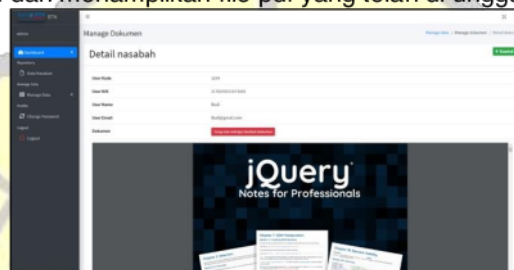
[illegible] dan menampilkan file pdf yang telah di unggah

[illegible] BTN

Manage Dokumen

Dashboard

Data Nasabah

Manage Data

Change Password

Logout

Detail nasabah

User Kode

User NIK

User Name

User Email

Dokumen

Budi

jQuery

Notes for Professionals